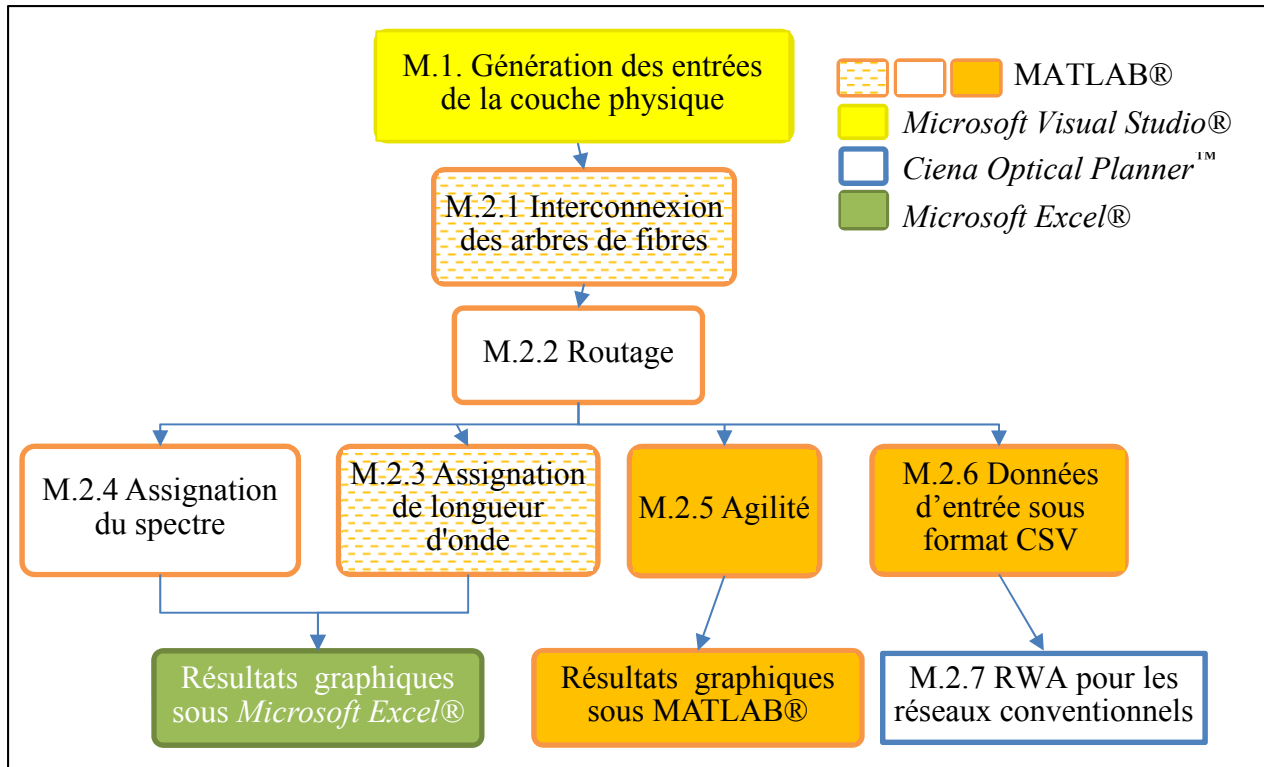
M.1. Génération des entrées de la couche physique

MATLAB®
*Microsoft Visual Studio®*
*Ciena Optical Planner™*
*Microsoft Excel®*

M.2.1 Interconnexion des arbres de fibres

M.2.2 Routage

M.2.4 Assignation du spectre

M.2.3 Assignation de longueur d'onde

M.2.5 Agilité

M.2.6 Données d’entrée sous format CSV

Résultats graphiques sous *Microsoft Excel®*

Résultats graphiques sous MATLAB®

M.2.7 RWA pour les réseaux conventionnels